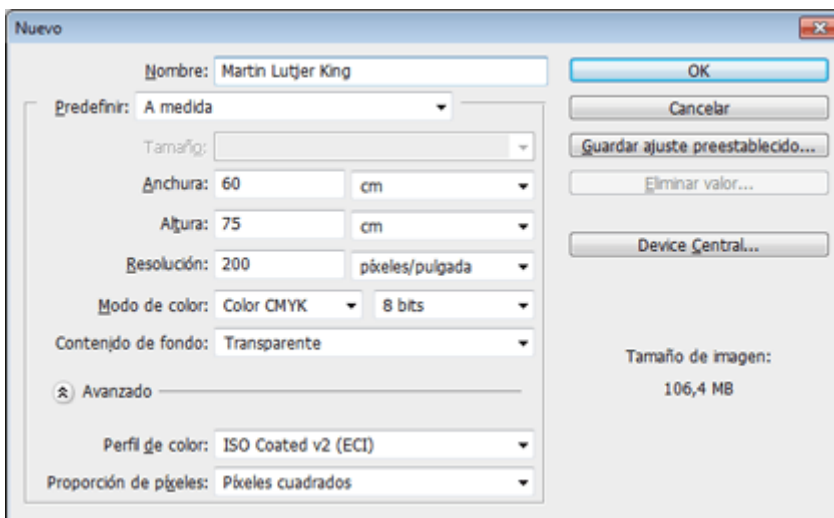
Nuevo

Nombre: Martin Lutjer King

Predefinir: A medida

Tamaño:

Anchura: 60 cm

Altura: 75 cm

Resolución: 200 píxeles/pulgada

Modo de color: Color CMYK 8 bits

Contenido de fondo: Transparente

Avanzado

Perfil de color: ISO Coated v2 (ECI)

Proporción de píxeles: Píxeles cuadrados

OK

Cancelar

Guardar ajuste preestablecido...

Eliminar valor...

Device Central...

Tamaño de imagen:

106,4 MB